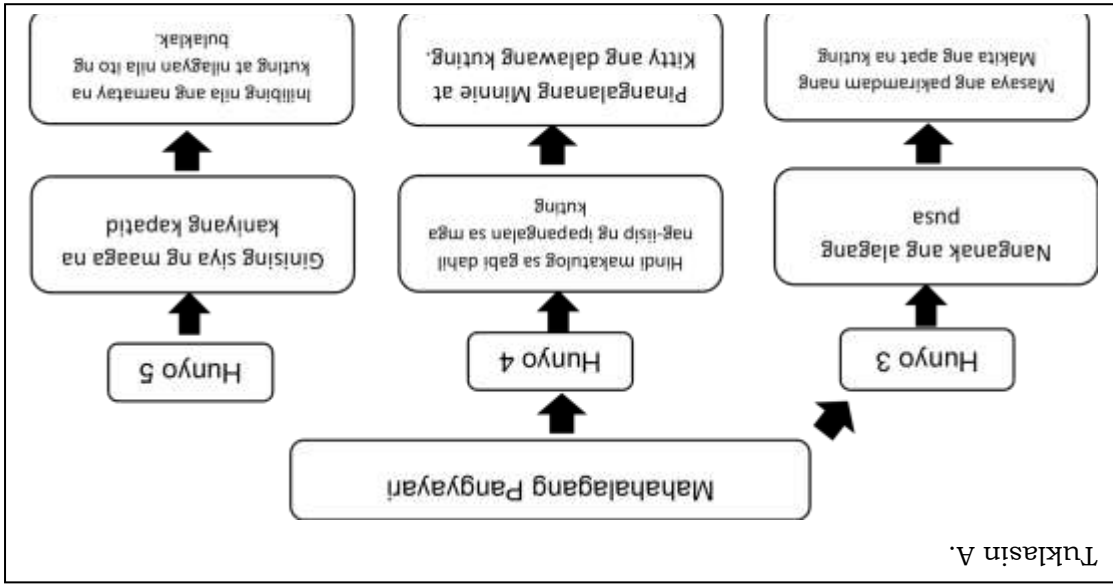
Tuklasin A.

Mahahalagang Pangyayari

Hunyo 3

Nanganak ang alagang pusa

Masaya ang pakiramdam nang Makita ang apat na kuting

Hunyo 4

Hindi makatulog sa gabi dahil nag-iisip ng ipapangalan sa mga kuting

Pinangalanang Minnie at Kitty ang dalawang kuting.

Hunyo 5

Ginising siya ng maaga na kaniyang kapatid

Inilibing nila ang namatay na kuting at nilagyan nila ito ng bulaklak.